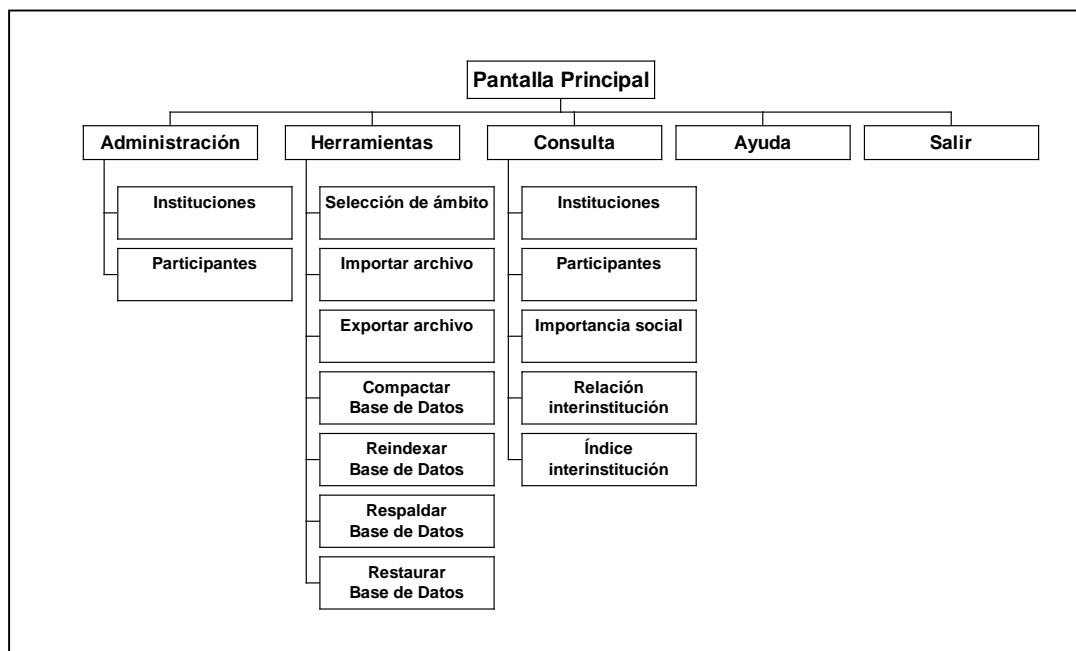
Pantalla Principal

Administración
Instituciones
Participantes

Herramientas
Selección de ámbito
Importar archivo
Exportar archivo
Compactar Base de Datos
Reindexar Base de Datos
Respaldar Base de Datos
Restaurar Base de Datos

Consulta
Instituciones
Participantes
Importancia social
Relación interinstitución
Índice interinstitución

Ayuda

Salir